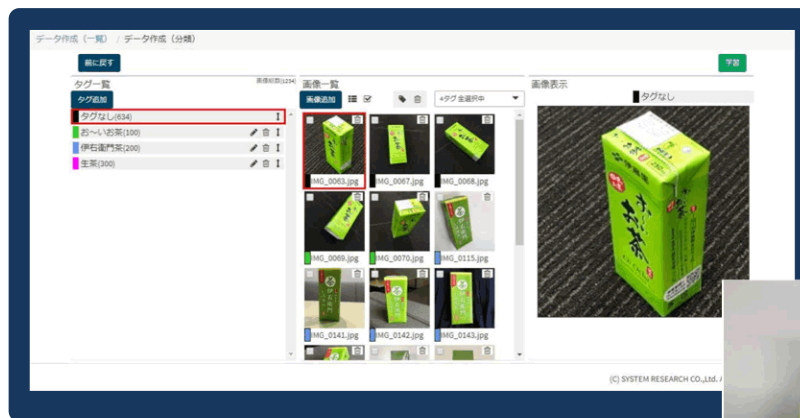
データ作成（一覧） / データ作成（分類）

前に戻す

学習

タグ一覧

画像総数(1234)

タグ追加

タグなし(634)

お〜いお茶(100)

伊右衛門茶(200)

生茶(300)

画像一覧

画像追加

+タグ 全選択中

IMG_0063.jpg

IMG_0067.jpg

IMG_0068.jpg

IMG_0069.jpg

IMG_0070.jpg

IMG_0115.jpg

IMG_0141.jpg

IMG_0142.jpg

IMG_0143.jpg

画像表示

タグなし

(C) SYSTEM RESEARCH CO.,Ltd. A